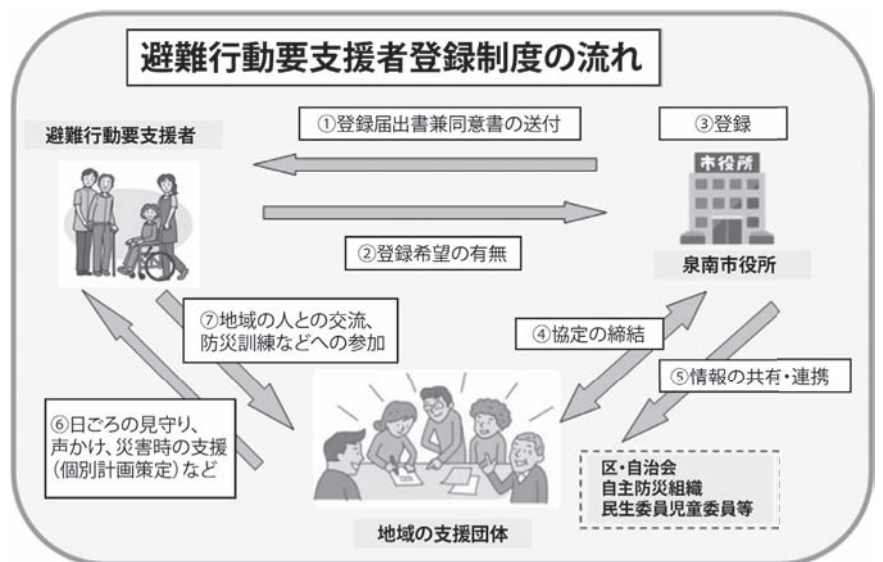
避難行動要支援者登録制度の流れ

避難行動要支援者

①登録届出書兼同意書の送付

③登録

市役所

②登録希望の有無

泉南市役所

⑦地域の人との交流、防災訓練などへの参加

④協定の締結

⑤情報の共有・連携

⑥日ごろの見守り、声かけ、災害時の支援（個別計画策定）など

区・自治会
自主防災組織
民生委員児童委員等

地域の支援団体